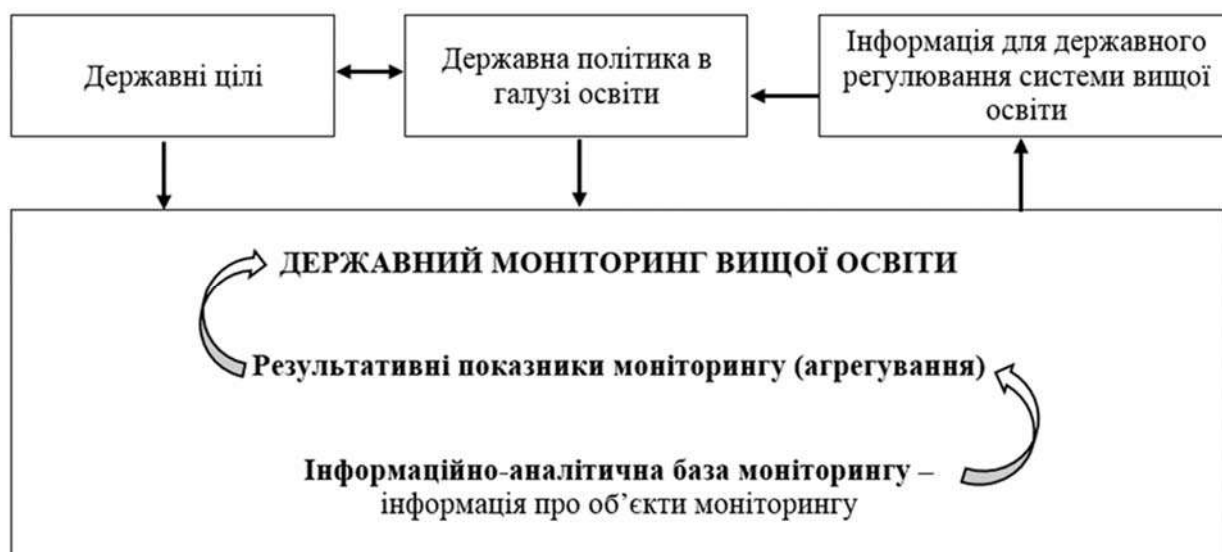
Державні цілі

Державна політика в галузі освіти

Інформація для державного регулювання системи вищої освіти

ДЕРЖАВНИЙ МОНІТОРИНГ ВИЩОЇ ОСВІТИ

Результативні показники моніторингу (агрегування)

Інформаційно-аналітична база моніторингу – інформація про об'єкти моніторингу